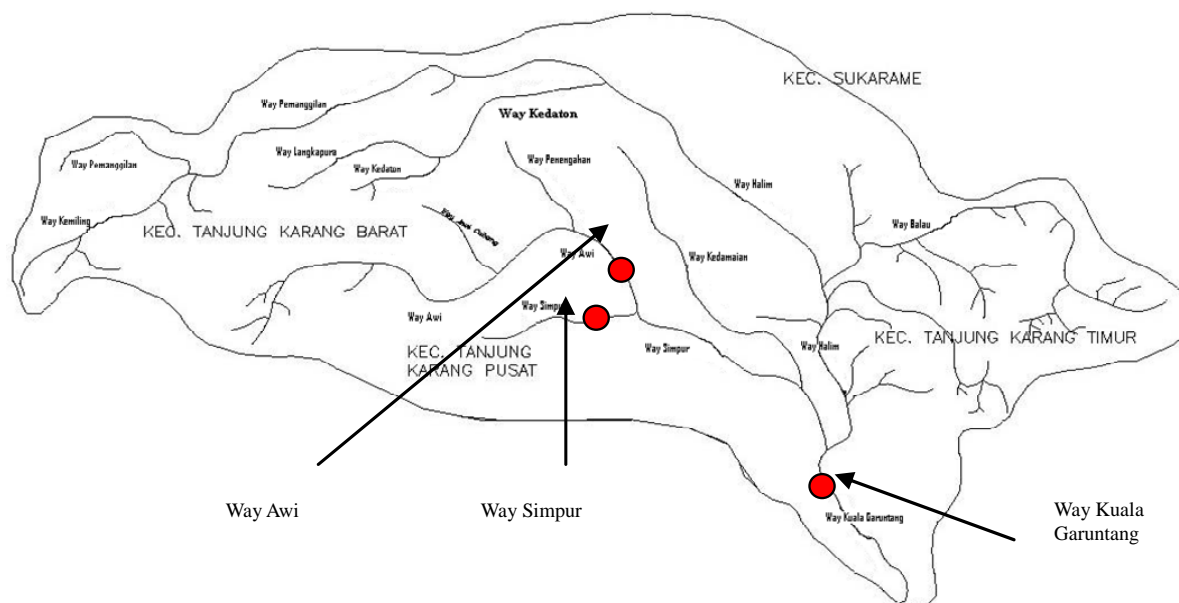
KEC. SUKARAME

Way Pemanggilan

Way Kedaton

Way Pemanggilan

Way Langkapura

Way Kedatun

Way Penengahan

Way Halim

Way Kemiling

KEC. TANJUNG KARANG BARAT

Way Balau

Way Awi

Way Kedamaian

Way Awi

Way Simpur

Way Simpur

KEC. TANJUNG KARANG PUSAT

Way Halim

KEC. TANJUNG KARANG TIMUR

Way Awi

Way Simpur

Way Kuala Garuntang

Way Kuala Garuntang